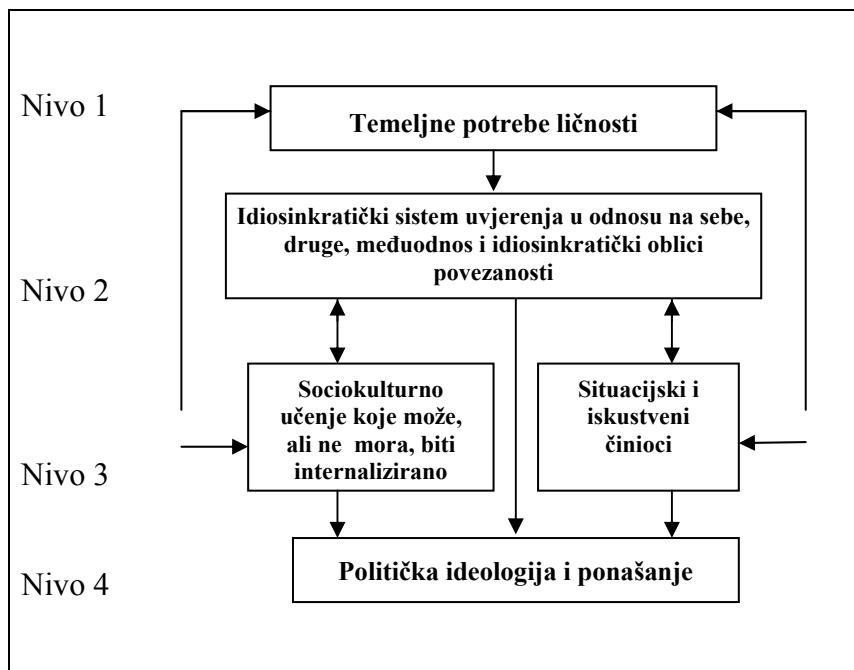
Nivo 1

Temeljne potrebe ličnosti

Idiosinkratički sistem uvjerenja u odnosu na sebe, druge, međuodnos i idiosinkratički oblici povezanosti

Nivo 2

Sociokulturno učenje koje može, ali ne mora, biti internalizirano

Situacijski i iskustveni činioci

Nivo 3

Nivo 4

Politička ideologija i ponašanje